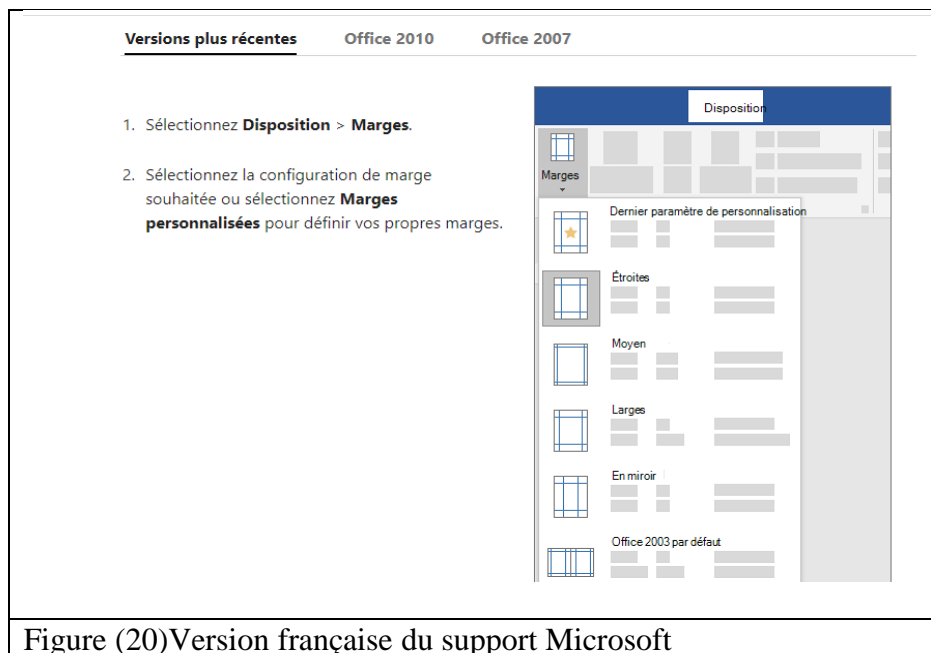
Versions plus récentes Office 2010 Office 2007

1. Sélectionnez **Disposition** > **Marges**.

2. Sélectionnez la configuration de marge souhaitée ou sélectionnez **Marges personnalisées** pour définir vos propres marges.

Disposition

Marges

Dernier paramètre de personnalisation

Étroites

Moyen

Larges

En miroir

Office 2003 par défaut

Figure (20)Version française du support Microsoft